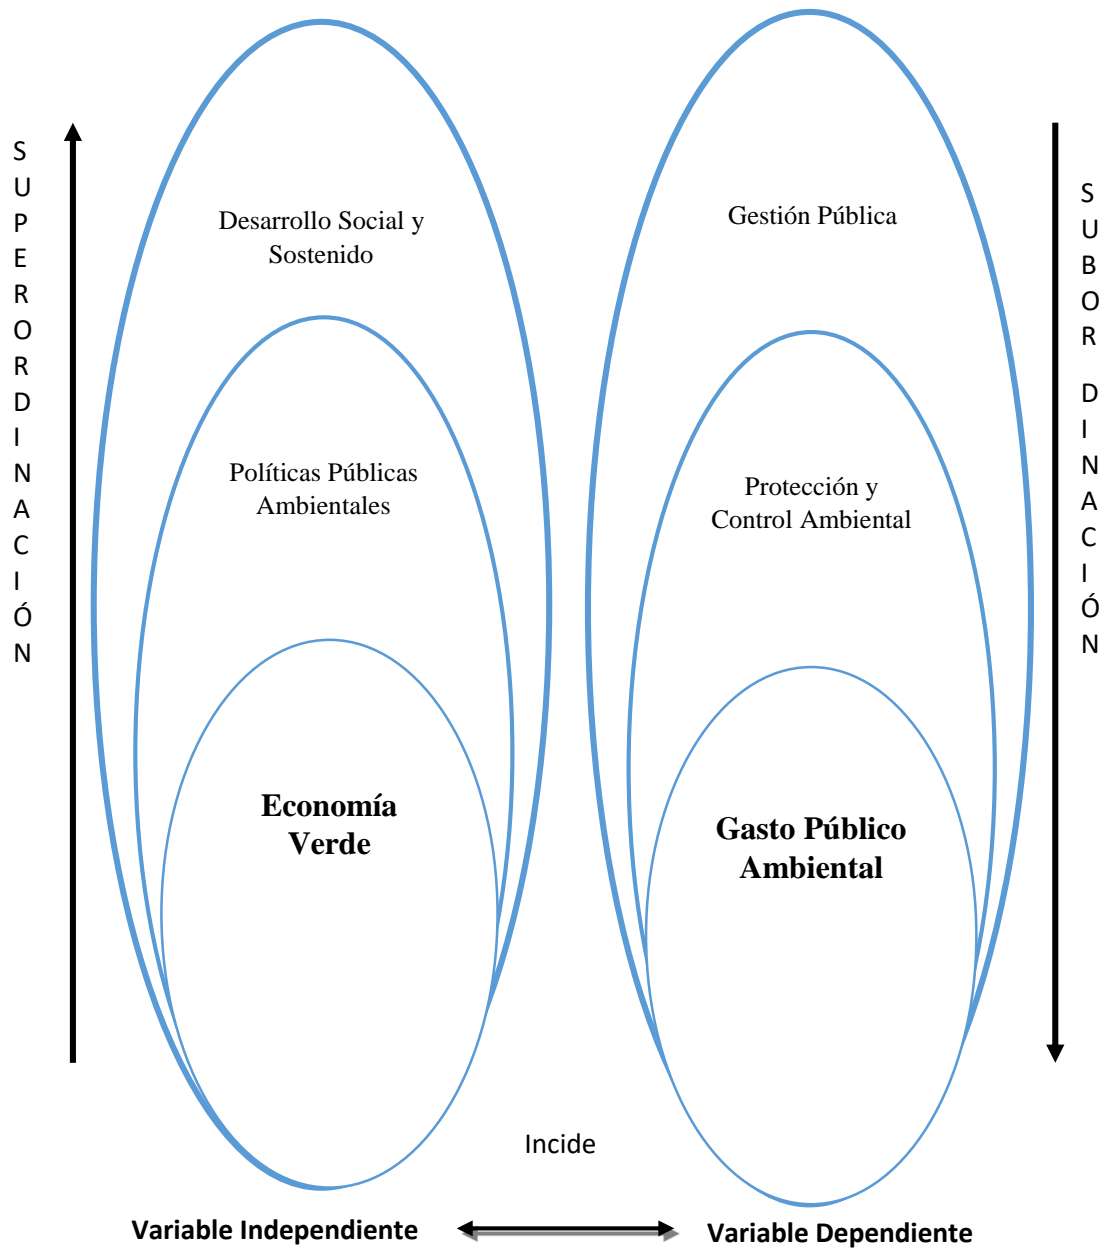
S U P E R O R D I N A C I Ó N

Desarrollo Social y Sostenido

Políticas Públicas Ambientales

**Economía Verde**

Gestión Pública

Protección y Control Ambiental

**Gasto Público Ambiental**

S U B O R D I N A C I Ó N

Incide

**Variable Independiente**

**Variable Dependiente**